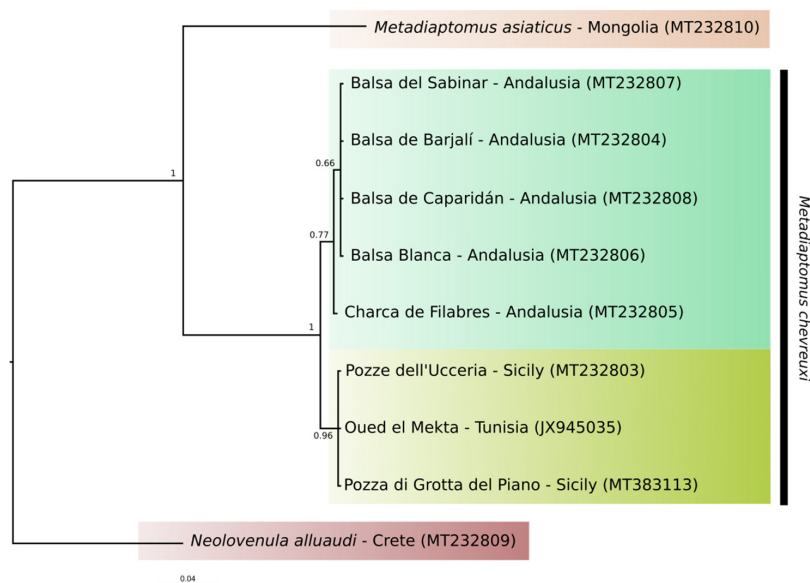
Metadiaptomus asiaticus - Mongolia (MT232810)

1

Balsa del Sabinar - Andalusia (MT232807)

Balsa de Barjalí - Andalusia (MT232804)

0.66

Balsa de Caparidán - Andalusia (MT232808)

0.77

Balsa Blanca - Andalusia (MT232806)

1

Charca de Filabres - Andalusia (MT232805)

Pozze dell'Ucceria - Sicily (MT232803)

Oued el Mekta - Tunisia (JX945035)

0.96

Pozza di Grotta del Piano - Sicily (MT383113)

Metadiaptomus chevreuxi

Neolovenula alluaudi - Crete (MT232809)

0.04